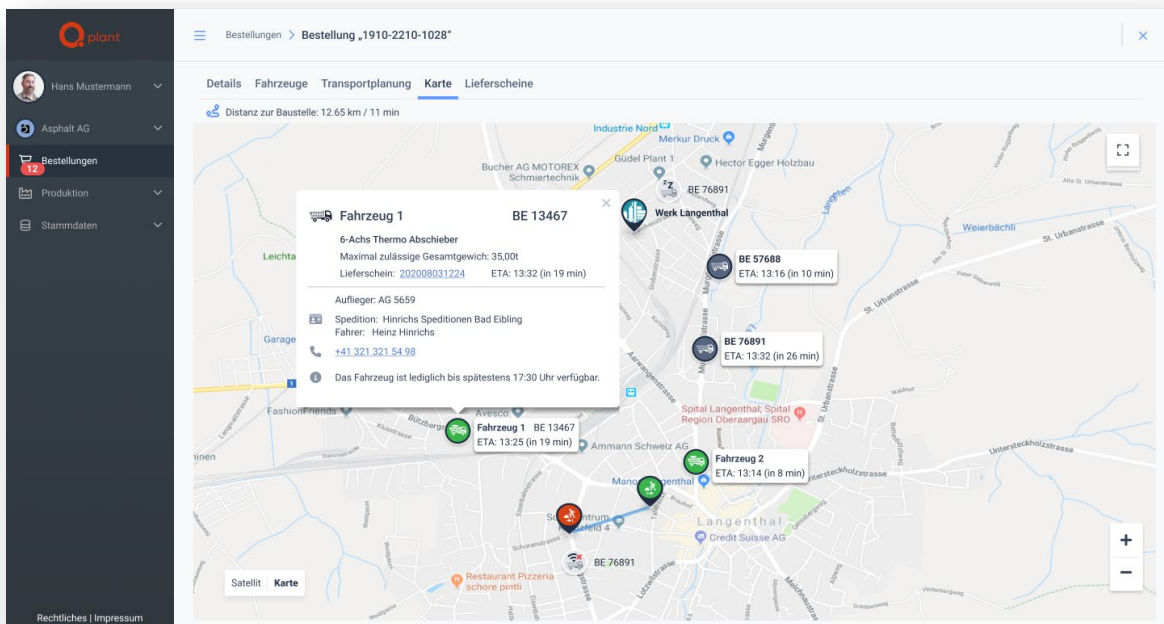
plant

Hans Mustermann

Asphalt AG

Bestellungen 12

Produktion

Stammdaten

Rechtliches | Impressum

Bestellungen > Bestellung „1910-2210-1028"

Details Fahrzeuge Transportplanung Karte Lieferscheine

Distanz zur Baustelle: 12.65 km / 11 min

Fahrzeug 1 BE 13467

6-Achs Thermo Abschieber

Maximal zulässige Gesamtgewich: 35,00t

Lieferschein: 202008031224 ETA: 13:32 (in 19 min)

Auflieger: AG 5659

Spedition: Hinrichs Speditionen Bad Eibling
Fahrer: Heinz Hinrichs

+41 321 321 54 98

Das Fahrzeug ist lediglich bis spätestens 17:30 Uhr verfügbar.

Industrie Nord

Merkur Druck

Bucher AG MOTOREX Schmiertechnik

Güdel Plant 1

Hector Egger Holzbau

BE 76891

Werk Langenthal

Weierbächli

St. Urbanstrasse

BE 57688
ETA: 13:16 (in 10 min)

Leichta

BE 76891
ETA: 13:32 (in 26 min)

Garage

FashionFriends

Avesco

Spital Langenthal; Spital Region Oberaargau SRO

Fahrzeug 1 BE 13467
ETA: 13:25 (in 19 min)

Ammann Schweiz AG

Fahrzeug 2
ETA: 13:14 (in 8 min)

Unterstechholzstrasse

Langenthal

Credit Suisse AG

BE 76891

Restaurant Pizzeria schore pintli

Satellit Karte

+
−